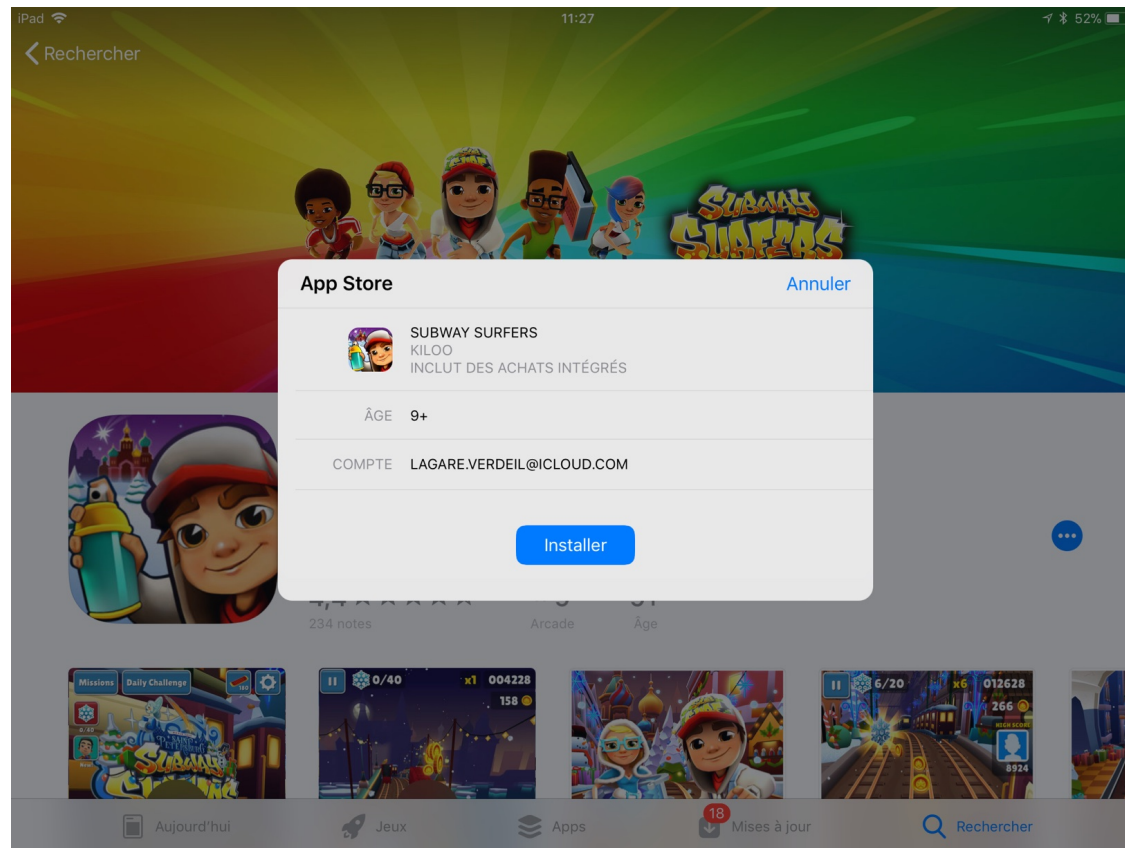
iPad 11:27 52%

Rechercher

SUBWAY SURFERS

App Store Annuler

SUBWAY SURFERS
KILOO
INCLUT DES ACHATS INTÉGRÉS

ÂGE 9+

COMPTE LAGARE.VERDEIL@ICLOUD.COM

Installer

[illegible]
234 notes
Arcade
Âge

Missions Daily Challenge
0/40 x1 004228 158
6/20 x6 012628 266 HIGH SCORE 8924

Aujourd'hui Jeux Apps 18 Mises à jour Rechercher